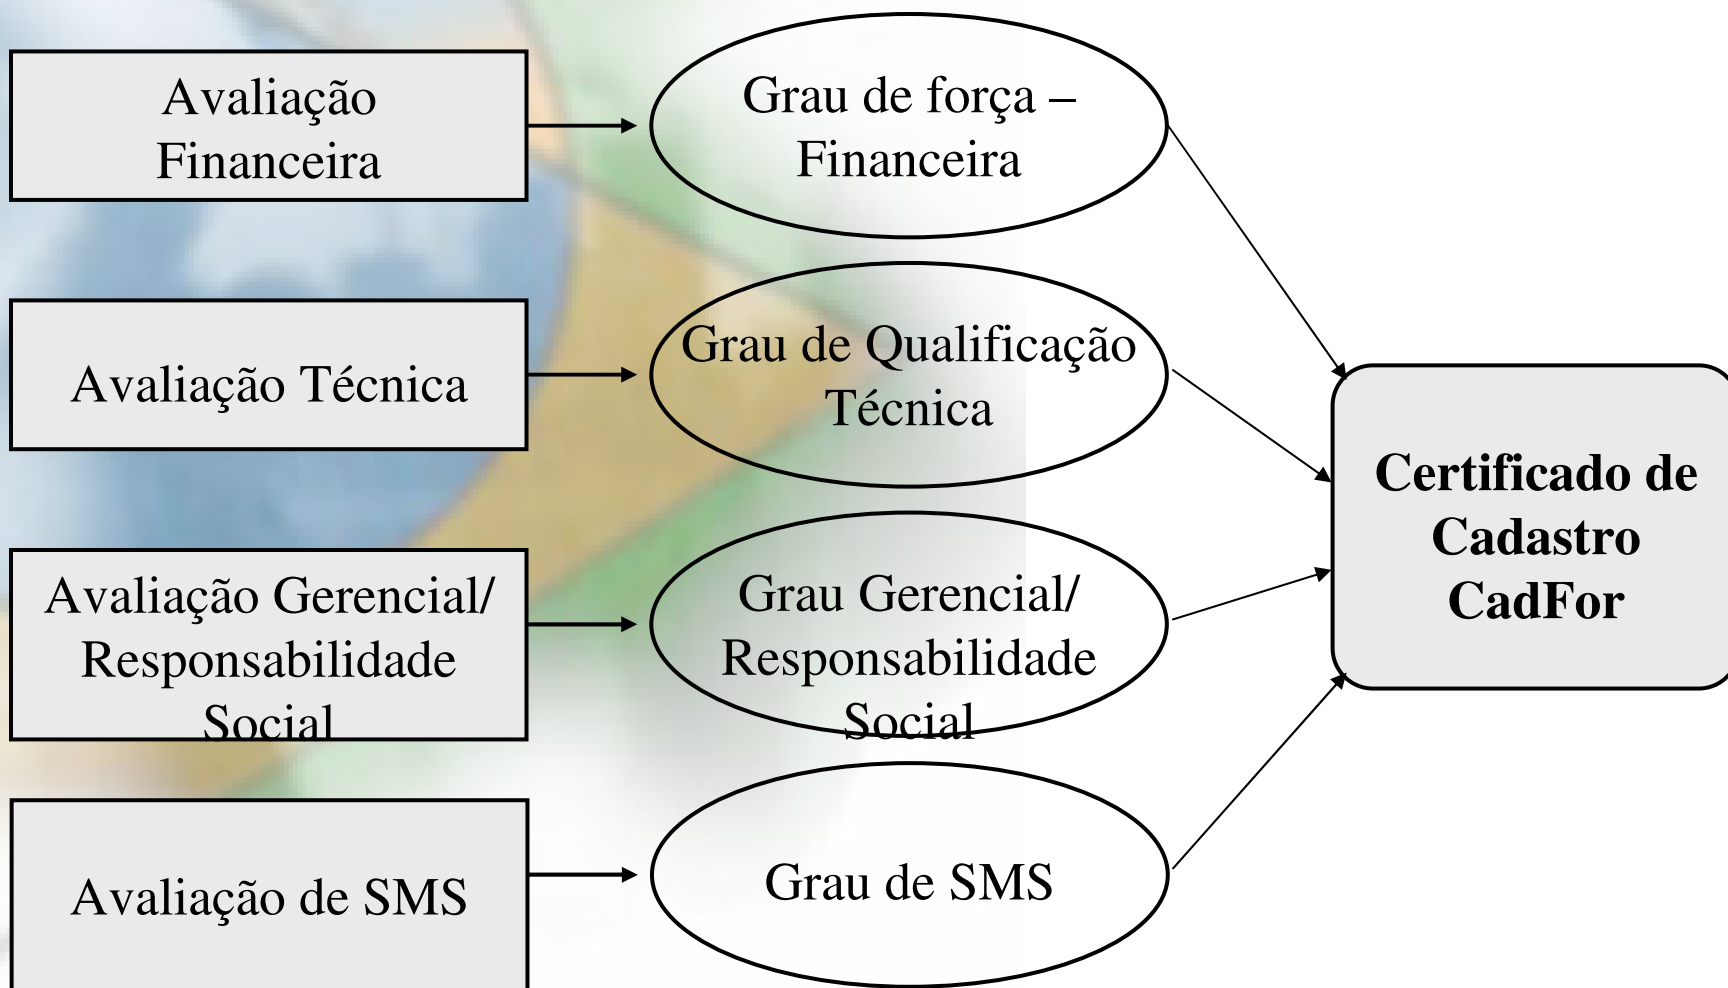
Avaliação Financeira

Grau de força – Financeira

Avaliação Técnica

Grau de Qualificação Técnica

Avaliação Gerencial/ Responsabilidade Social

Grau Gerencial/ Responsabilidade Social

Avaliação de SMS

Grau de SMS

**Certificado de Cadastro CadFor**